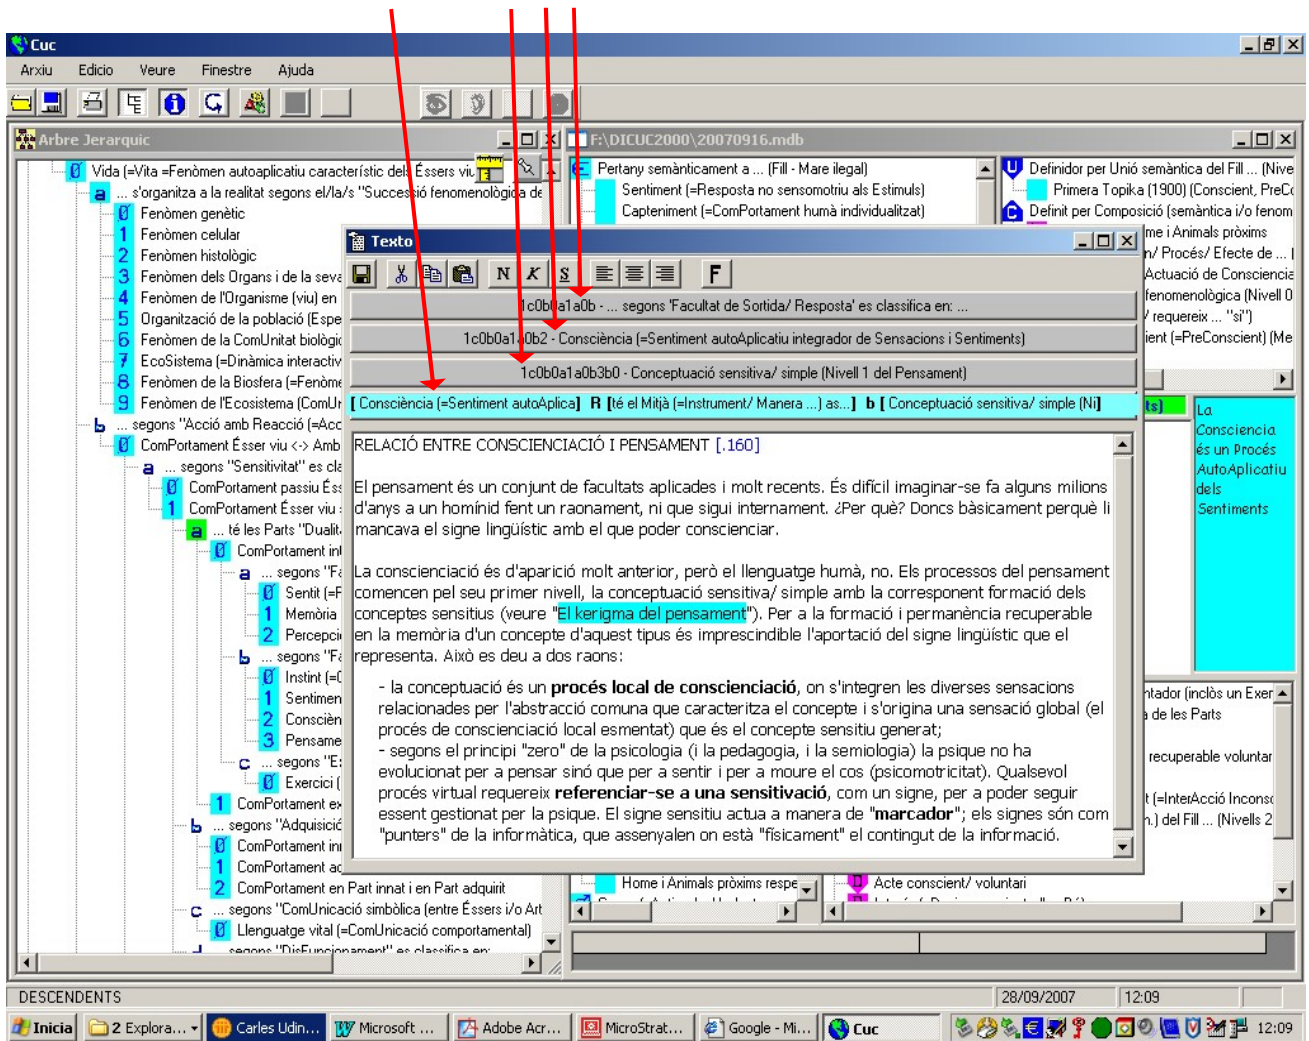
Cuc

Arxiu Edicio Veure Finestre Ajuda

Arbre Jerarquic

F:\DICUC2000\20070916.mdb

Ø Vida (=Vita =Fenòmen autoaplicatiu característic dels Éssers viu
a ... s'organitza a la realitat segons el/la/s "Successió fenomenològica de
Ø Fenòmen genètic
1 Fenòmen celular
2 Fenòmen histològic
3 Fenòmen dels Organs i de la seva
4 Fenòmen de l'Organisme (viu) en
5 Organització de la població (Espe
6 Fenòmen de la ComUnitat biològic
7 EcoSistema (=Dinàmica interactiv
8 Fenòmen de la Biosfera (=Fenòme
9 Fenòmen de l'Ecosistema (ComUr
b ... segons "Acció amb Reacció (=Acc
Ø ComPortament Ésser viu <-> Amb
a ... segons "Sensitivitat" es cla
Ø ComPortament passiu És
1 ComPortament Ésser viu
a ... té les Parts "Dualit
Ø ComPortament in
a ... segons "Fa
Ø Sentit (=F
1 Memòria
2 Percepci
b ... segons "Fa
Ø Instint (=
1 Sentimen
2 Conscièn
3 Pensame
c ... segons "E
Ø Exercici (
1 ComPortament ex
b ... segons "Adquisició
Ø ComPortament in
1 ComPortament ac
2 ComPortament en Part innat i en Part adquirit
c ... segons "ComUnicació simbòlica (entre Éssers i/o Art
Ø Llenguatge vital (=ComUnicació comportamental)
d ... segons "DisFuncionament" es classifica en:

Pertany semànticament a ... (Fill - Mare ilegal)
Sentiment (=Resposta no sensomotriu als Estimuls)
Capteniment (=ComPortament humà individualitzat)

Definidor per Unió semàntica del Fill ... (Nive
Primera Topika (1900) (Conscient, PreC
Definit per Composició (semàntica i/o fenom
me i Animals pròxims
n/ Procés/ Efecte de ...
Actuació de Consciencia
fenomenològica (Nivell 0
/ requereix ... "si")
ient (=PreConscient) (Me

Texto

N K S F

1c0b0a1a0b - ... segons 'Facultat de Sortida/ Resposta' es classifica en: ...
1c0b0a1a0b2 - Consciència (=Sentiment autoAplicatiu integrador de Sensacions i Sentiments)
1c0b0a1a0b3b0 - Conceptuació sensitiva/ simple (Nivell 1 del Pensament)
[ Consciència (=Sentiment autoAplica] R [té el Mitjà (=Instrument/ Manera ...) as...] b [ Conceptuació sensitiva/ simple (Ni]

RELACIÓ ENTRE CONSCIENCIACIÓ I PENSAMENT [.160]

El pensament és un conjunt de facultats aplicades i molt recents. És difícil imaginar-se fa alguns milions d'anys a un homínid fent un raonament, ni que sigui internament. ¿Per què? Doncs bàsicament perquè li mancava el signe lingüístic amb el que poder conscienciar.

La conscienciació és d'aparició molt anterior, però el llenguatge humà, no. Els processos del pensament comencen pel seu primer nivell, la conceptuació sensitiva/ simple amb la corresponent formació dels conceptes sensitius (veure "El kerigma del pensament"). Per a la formació i permanència recuperable en la memòria d'un concepte d'aquest tipus és imprescindible l'aportació del signe lingüístic que el representa. Això es deu a dos raons:

- la conceptuació és un procés local de conscienciació, on s'integren les diverses sensacions relacionades per l'abstracció comuna que caracteritza el concepte i s'origina una sensació global (el procés de conscienciació local esmentat) que és el concepte sensitiu generat;
- segons el principi "zero" de la psicologia (i la pedagogia, i la semiologia) la psique no ha evolucionat per a pensar sinó que per a sentir i per a moure el cos (psicomotricitat). Qualsevol procés virtual requereix referenciar-se a una sensitivació, com un signe, per a poder seguir essent gestionat per la psique. El signe sensitiu actua a manera de "marcador"; els signes són com "punters" de la informàtica, que assenyalen on està "físicament" el contingut de la informació.

La Consciencia és un Procés AutoAplicatiu dels Sentiments

ntador (inclòs un Exer
a de les Parts
recuperable voluntar
t (=InterAcció Inconsc
n.) del Fill ... (Nivells 2

Home i Animals pròxims respe
Acte conscient/ voluntari

DESCENDENTS 28/09/2007 12:09

Inicia 2 Explora... Carles Udin... Microsoft ... Adobe Acr... MicroStrat... Google - Mi... Cuc 12:09